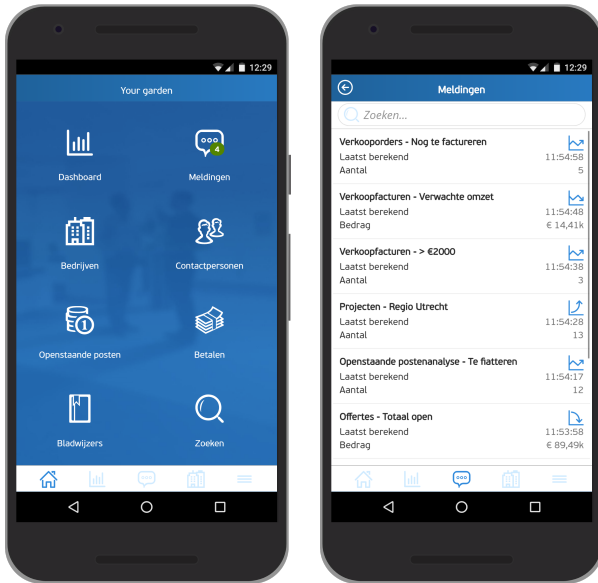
12:29

Your garden

Dashboard

4

Meldingen

Bedrijven

Contactpersonen

Openstaande posten

Betalen

Bladwijzers

Zoeken

12:29

Meldingen

Zoeken...

Verkooporders - Nog te factureren
Laatst berekend 11:54:58
Aantal 5

Verkoopfacturen - Verwachte omzet
Laatst berekend 11:54:48
Bedrag € 14,41k

Verkoopfacturen - > €2000
Laatst berekend 11:54:38
Aantal 3

Projecten - Regio Utrecht
Laatst berekend 11:54:28
Aantal 13

Openstaande postenanalyse - Te flatteren
Laatst berekend 11:54:17
Aantal 12

Offertes - Totaal open
Laatst berekend 11:53:58
Bedrag € 89,49k